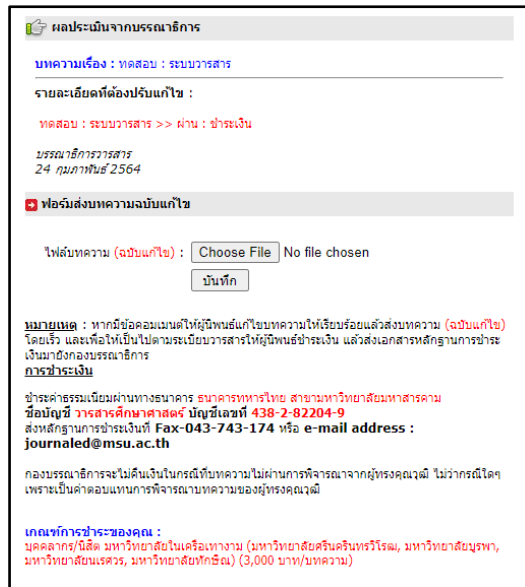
ผลประเมินจากบรรณาธิการ

บทความเรื่อง : ทดสอบ : ระบบวารสาร

รายละเอียดที่ต้องปรับแก้ไข :

ทดสอบ : ระบบวารสาร >> ผ่าน : ชำระเงิน

บรรณาธิการวารสาร
24 กุมภาพันธ์ 2564

ฟอร์มส่งบทความฉบับแก้ไข

ไฟล์บทความ (ฉบับแก้ไข) : Choose File No file chosen

บันทึก

หมายเหตุ : หากมีข้อคอมเมนต์ให้ผู้นิพนธ์แก้ไขบทความให้เรียบร้อยแล้วส่งบทความ (ฉบับแก้ไข) โดยเร็ว และเพื่อให้เป็นไปตามระเบียบวารสารให้ผู้นิพนธ์ชำระเงิน แล้วส่งเอกสารหลักฐานการชำระเงินมายังกองบรรณาธิการ
การชำระเงิน

ชำระค่าธรรมเนียมผ่านทางธนาคาร ธนาคารทหารไทย สาขามหาวิทยาลัยมหาสารคาม
ชื่อบัญชี วารสารศึกษาศาสตร์ บัญชีเลขที่ 438-2-82204-9
ส่งหลักฐานการชำระเงินที่ Fax-043-743-174 หรือ e-mail address : journaled@msu.ac.th

กองบรรณาธิการจะไม่คืนเงินในกรณีที่บทความไม่ผ่านการพิจารณาจากผู้ทรงคุณวุฒิ ไม่ว่ากรณีใดๆ เพราะเป็นค่าตอบแทนการพิจารณาบทความของผู้ทรงคุณวุฒิ

เกณฑ์การชำระของคุณ :
บุคลากร/นิสิต มหาวิทยาลัยในเครือเทางาม (มหาวิทยาลัยศรีนครินทรวิโรฒ, มหาวิทยาลัยบูรพา, มหาวิทยาลัยนเรศวร, มหาวิทยาลัยทักษิณ) (3,000 บาท/บทความ)